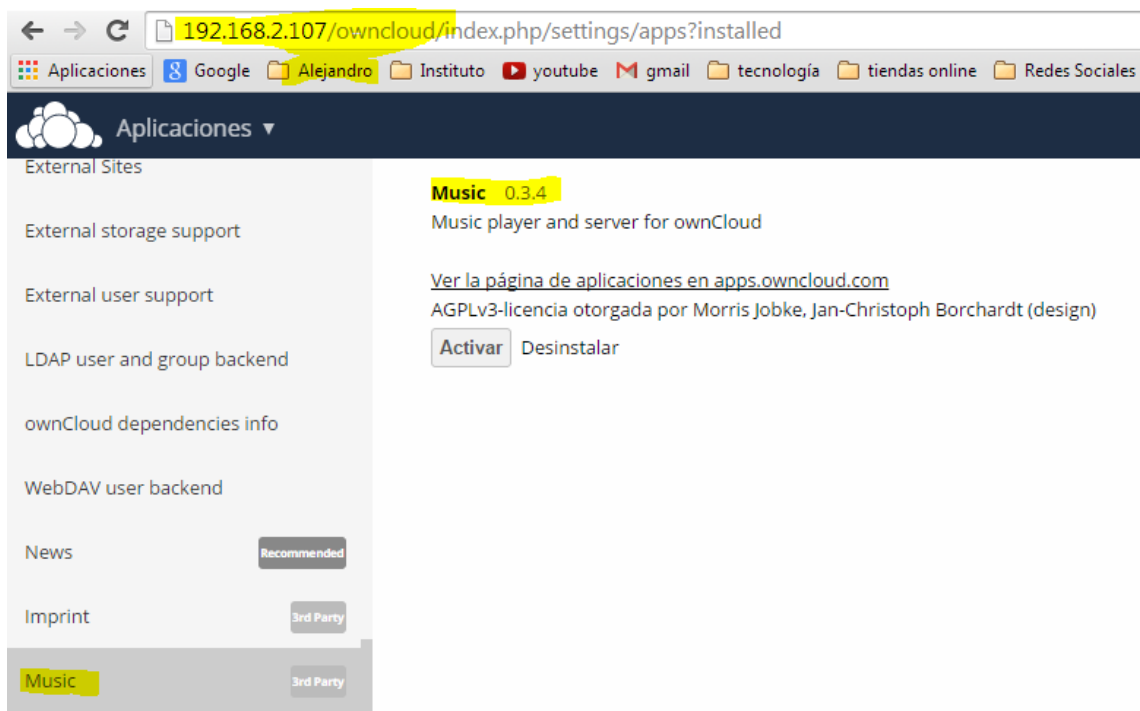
192.168.2.107/owncloud/index.php/settings/apps?installed

Aplicaciones Google Alejandro Instituto youtube gmail tecnología tiendas online Redes Sociales

Aplicaciones ▾

External Sites

External storage support

External user support

LDAP user and group backend

ownCloud dependencies info

WebDAV user backend

News Recommended

Imprint 3rd Party

Music 3rd Party

Music 0.3.4

Music player and server for ownCloud

Ver la página de aplicaciones en apps.owncloud.com

AGPLv3-licencia otorgada por Morris Jobke, Jan-Christoph Borchardt (design)

Activar Desinstalar